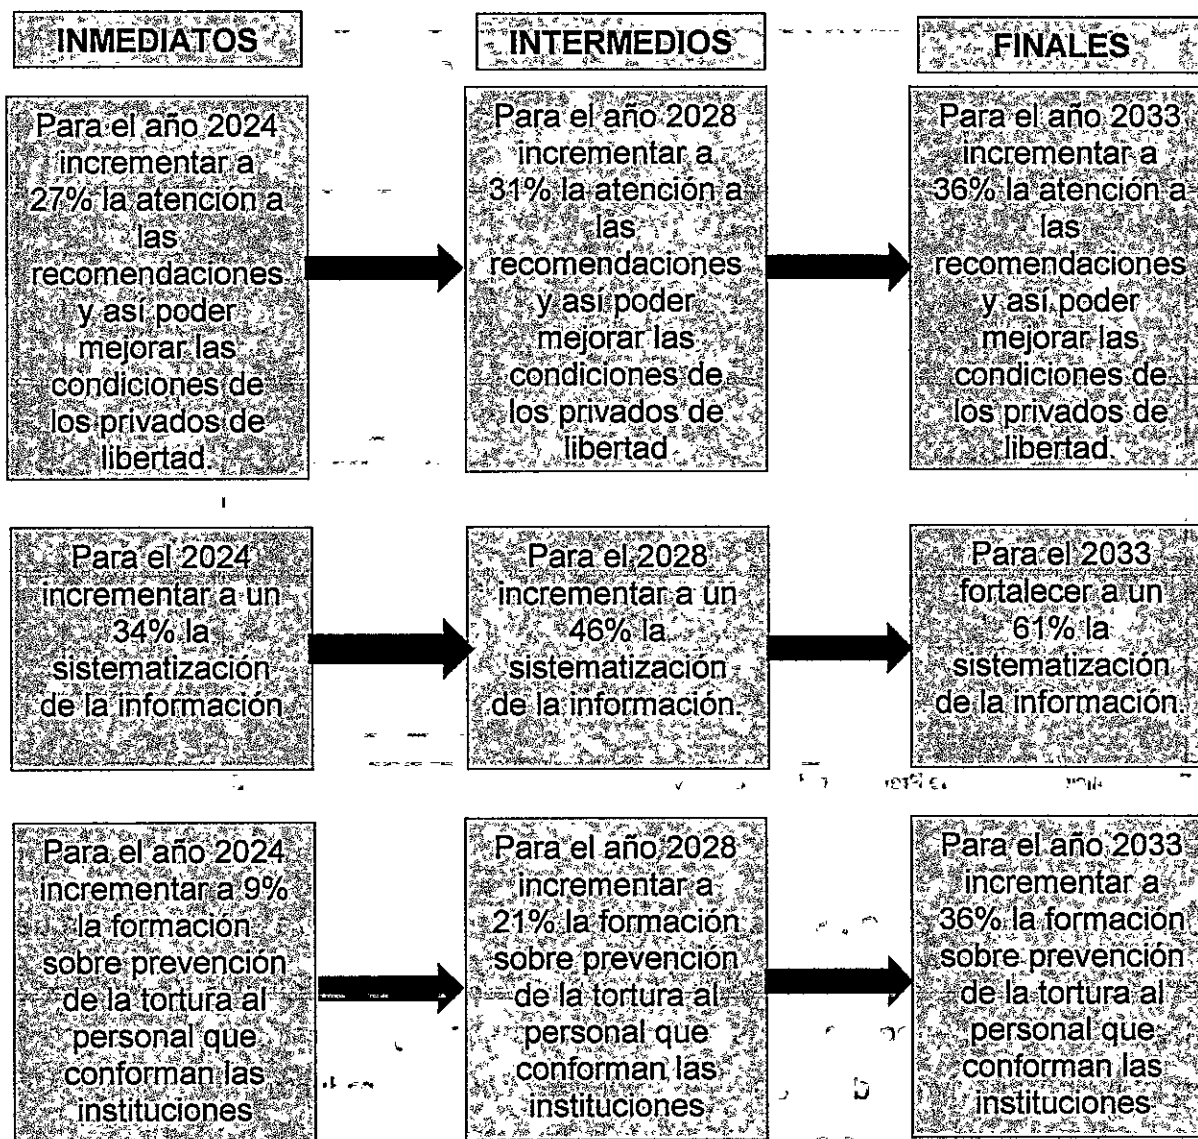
INMEDIATOS

INTERMEDIOS

FINALES

Para el año 2024 incrementar a 27% la atencion a las recomendaciones y así poder mejorar las condiciones de los privados de libertad.

Para el año 2028 incrementar a 31% la atención a las recomendaciones y así poder mejorar las condiciones de los privados de libertad

Para el año 2033 incrementar a 36% la atención a las recomendaciones y así poder mejorar las condiciones de los privados de libertad.

Para el 2024 incrementar a un 34% la sistematización de la información

Para el 2028 incrementar a un 46% la sistematización de la información.

Para el 2033 fortalecer a un 61% la sistematización de la información.

Para el año 2024 incrementar a 9% la formación sobre prevención de la tortura al personal que conforman las instituciones

Para el año 2028 incrementar a 21% la formación sobre prevención de la tortura al personal que conforman las instituciones

Para el año 2033 incrementar a 36% la formación sobre prevención de la tortura al personal que conforman las instituciones